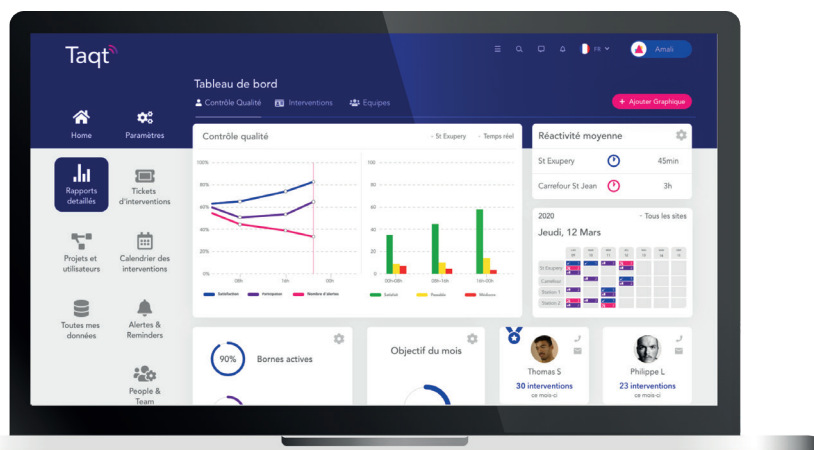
Taqt

FR

Amali

Tableau de bord

Contrôle Qualité Interventions Equipes

+ Ajouter Graphique

Home Paramètres

Rapports détaillés

Tickets d'interventions

Projets et utilisateurs

Calendrier des interventions

Toutes mes données

Alertes & Reminders

People & Team

Contrôle qualité

St Exupery Temps réel

100%
80%
60%
40%
20%
0%

00h 16h

Satisfaction Fermquation Nombre d'alertes

100
50
0

00h>08h 08h>16h 16h>00h

Satisfait Passable Mécontent

Réactivité moyenne

St Exupery 45min

Carrefour St Jean 3h

2020 Tous les sites

Jeudi, 12 Mars

St Exupery
Carrefour
Station 1
Station 2

90% Bornes actives

Objectif du mois

Thomas S
30 interventions
ce mois-ci

Philippe L
23 interventions
ce mois-ci